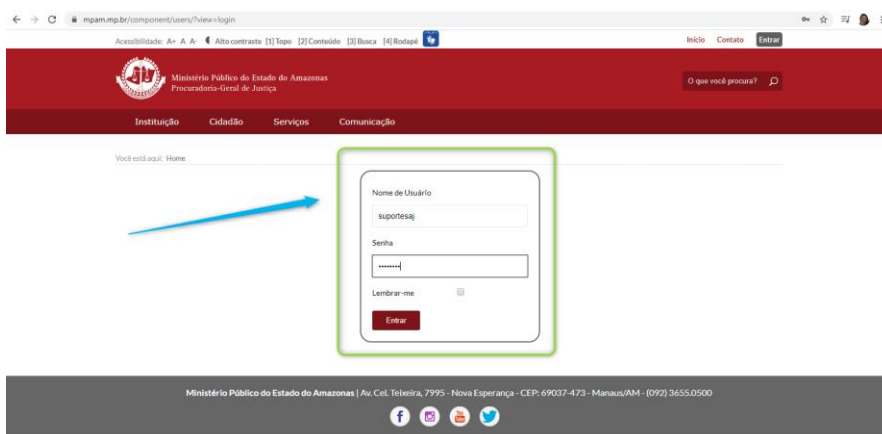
mpam.mp.br/component/users/?view=login

Acessibilidade: A+ A A- Alto contraste [1] Topo [2] Conteúdo [3] Busca [4] Rodapé

Início Contato Entrar

Ministério Público do Estado do Amazonas
Procuradoria-Geral de Justiça

O que você procura?

Instituição Cidadão Serviços Comunicação

Você está aqui: Home

Nome de Usuário

suportesaj

Senha

••••••••

Lembrar-me

Entrar

Ministério Público do Estado do Amazonas | Av. Cel. Teixeira, 7995 - Nova Esperança - CEP: 69037-473 - Manaus/AM - (092) 3655.0500